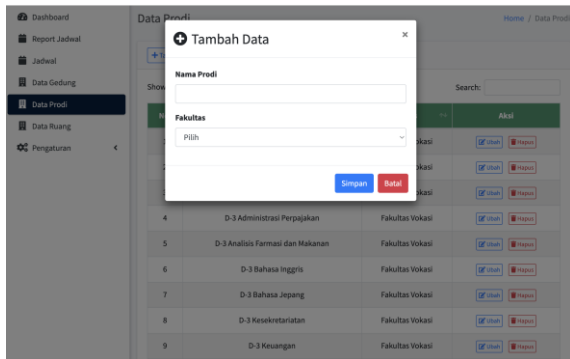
Dashboard
Report Jadwal
Jadwal
Data Gedung
Data Prodi
Data Ruang
Pengaturan <

Data Prodi
Home / Data Prodi

+ T
Show
Search:

Tambah Data ×

Nama Prodi

Fakultas
Pilih

Simpan Batal

| N | | | Aksi |
|---|---|---|---|
| | | kasi | Ubah Hapus |
| | | kasi | Ubah Hapus |
| | | kasi | Ubah Hapus |
| 4 | D-3 Administrasi Perpajakan | Fakultas Vokasi | Ubah Hapus |
| 5 | D-3 Analisis Farmasi dan Makanan | Fakultas Vokasi | Ubah Hapus |
| 6 | D-3 Bahasa Inggris | Fakultas Vokasi | Ubah Hapus |
| 7 | D-3 Bahasa Jepang | Fakultas Vokasi | Ubah Hapus |
| 8 | D-3 Kesekretariatan | Fakultas Vokasi | Ubah Hapus |
| 9 | D-3 Keuangan | Fakultas Vokasi | Ubah Hapus |